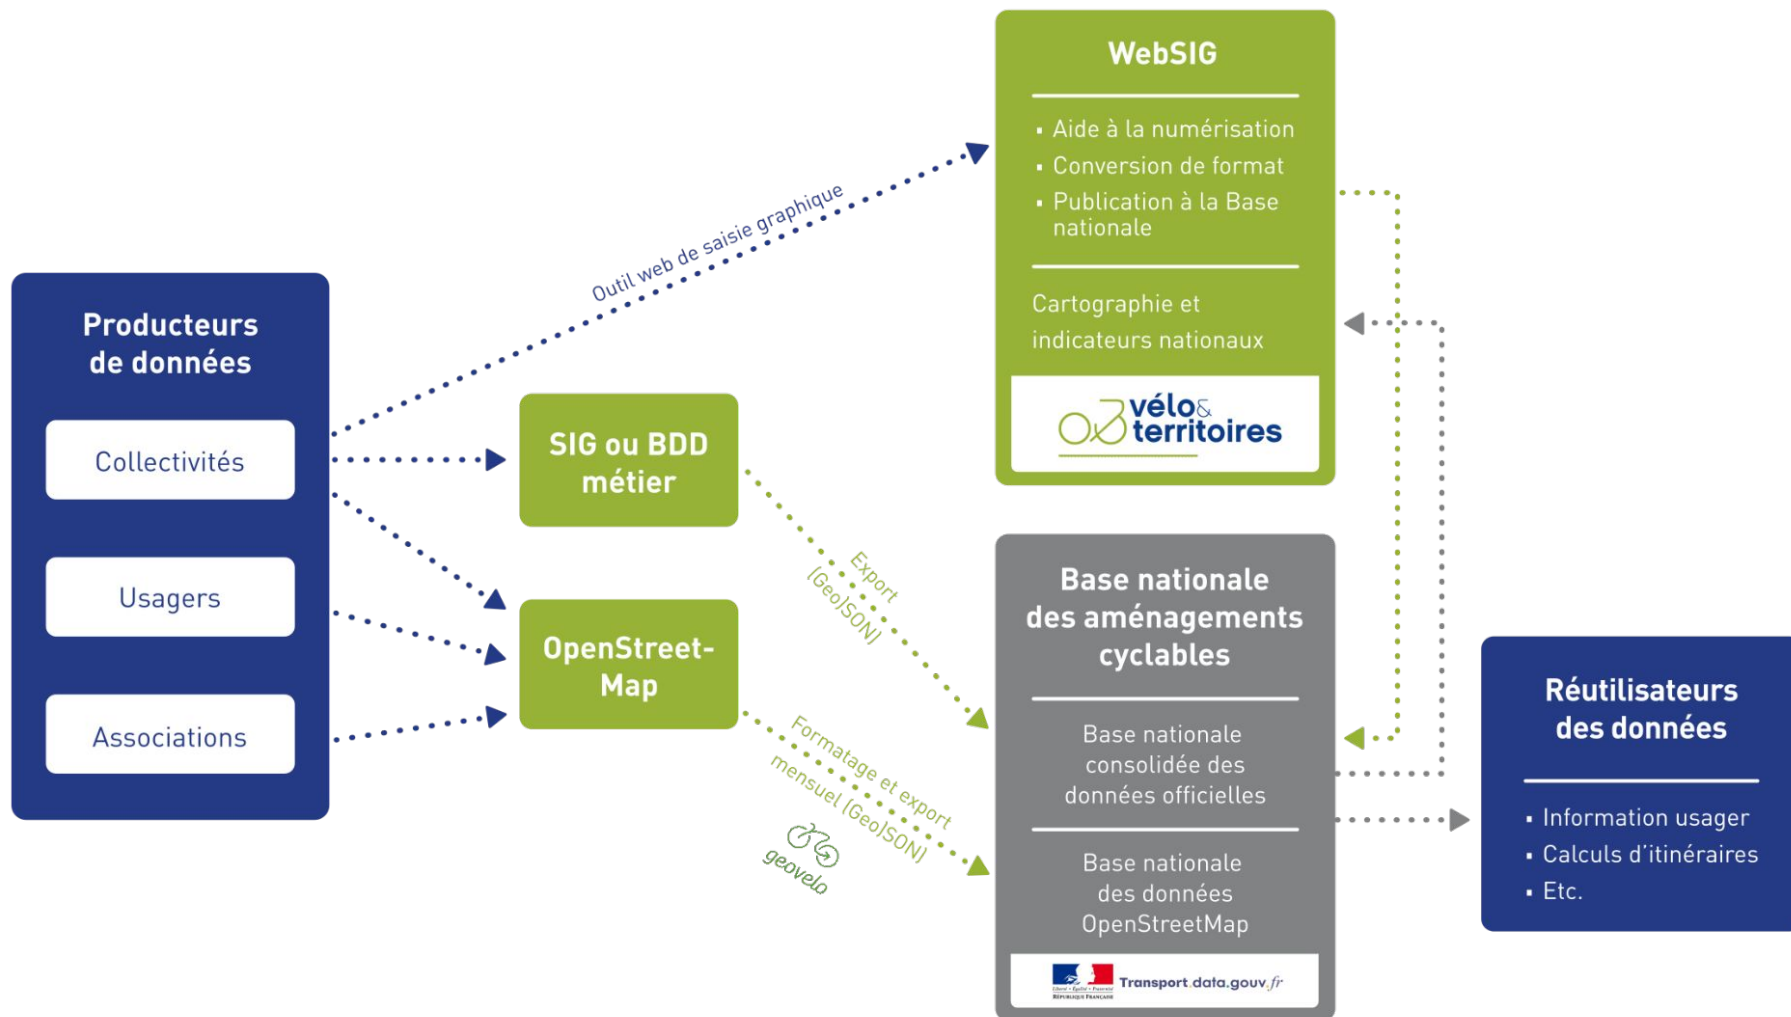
Producteurs de données

Collectivités

Usagers

Associations

Outil web de saisie graphique

SIG ou BDD métier

OpenStreet-Map

WebSIG

- Aide à la numérisation
- Conversion de format
- Publication à la Base nationale

Cartographie et indicateurs nationaux

vélo& territoires

Export (GeoJSON)

Formatage et export mensuel (GeoJSON)

geovelo

Base nationale des aménagements cyclables

Base nationale consolidée des données officielles

Base nationale des données OpenStreetMap

Transport.data.gouv.fr

Réutilisateurs des données

- Information usager
- Calculs d'itinéraires
- Etc.